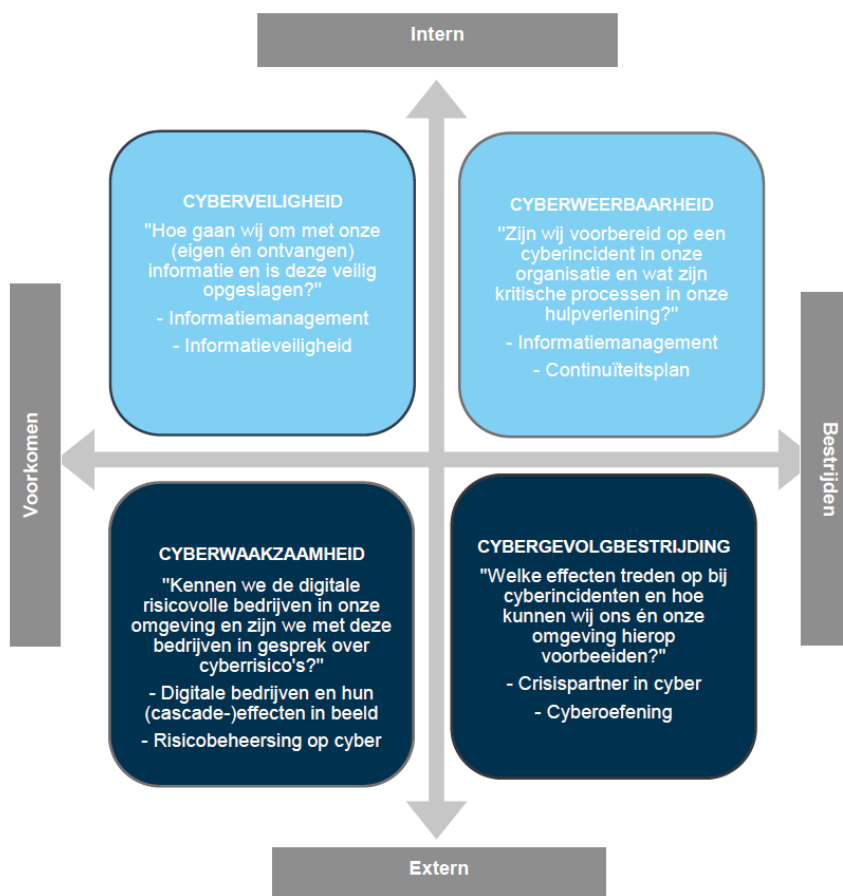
Intern

CYBERVEILIGHEID
"Hoe gaan wij om met onze (eigen én ontvangen) informatie en is deze veilig opgeslagen?"
- Informatiemanagement
- Informatieveiligheid

CYBERWEERBAARHEID
"Zijn wij voorbereid op een cyberincident in onze organisatie en wat zijn kritische processen in onze hulpverlening?"
- Informatiemanagement
- Continuïteitsplan

Voorkomen

Bestrijden

CYBERWAAKZAAMHEID
"Kennen we de digitale risicovolle bedrijven in onze omgeving en zijn we met deze bedrijven in gesprek over cyberrisico's?"
- Digitale bedrijven en hun (cascade-)effecten in beeld
- Risicobeheersing op cyber

CYBERGEVOLGBESTRIJDING
"Welke effecten treden op bij cyberincidenten en hoe kunnen wij ons én onze omgeving hierop voorbeeiden?"
- Crisispartner in cyber
- Cyberoefening

Extern